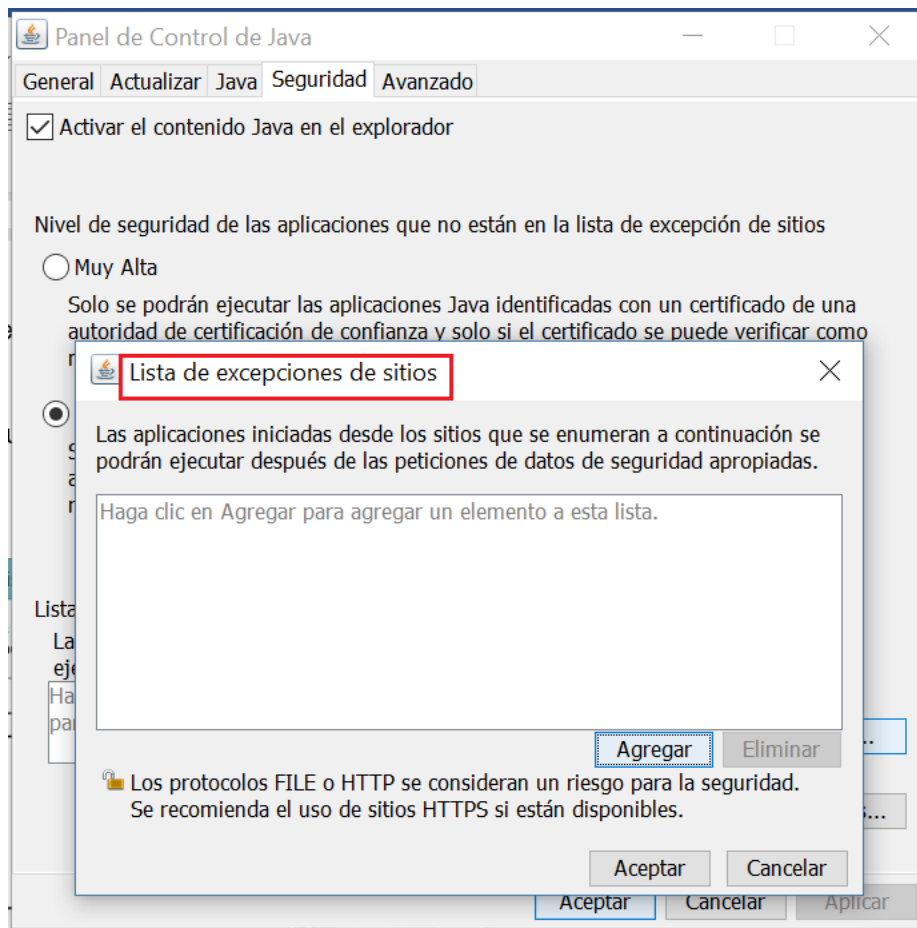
Panel de Control de Java

General Actualizar Java Seguridad Avanzado

Activar el contenido Java en el explorador

Nivel de seguridad de las aplicaciones que no están en la lista de excepción de sitios

Muy Alta

Solo se podrán ejecutar las aplicaciones Java identificadas con un certificado de una autoridad de certificación de confianza y solo si el certificado se puede verificar como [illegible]

Lista de excepciones de sitios

Las aplicaciones iniciadas desde los sitios que se enumeran a continuación se podrán ejecutar después de las peticiones de datos de seguridad apropiadas.

Haga clic en Agregar para agregar un elemento a esta lista.

Agregar Eliminar

Los protocolos FILE o HTTP se consideran un riesgo para la seguridad. Se recomienda el uso de sitios HTTPS si están disponibles.

Aceptar Cancelar

Lista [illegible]
La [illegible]
eje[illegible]
Ha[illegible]
par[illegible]

Aceptar Cancelar Aplicar